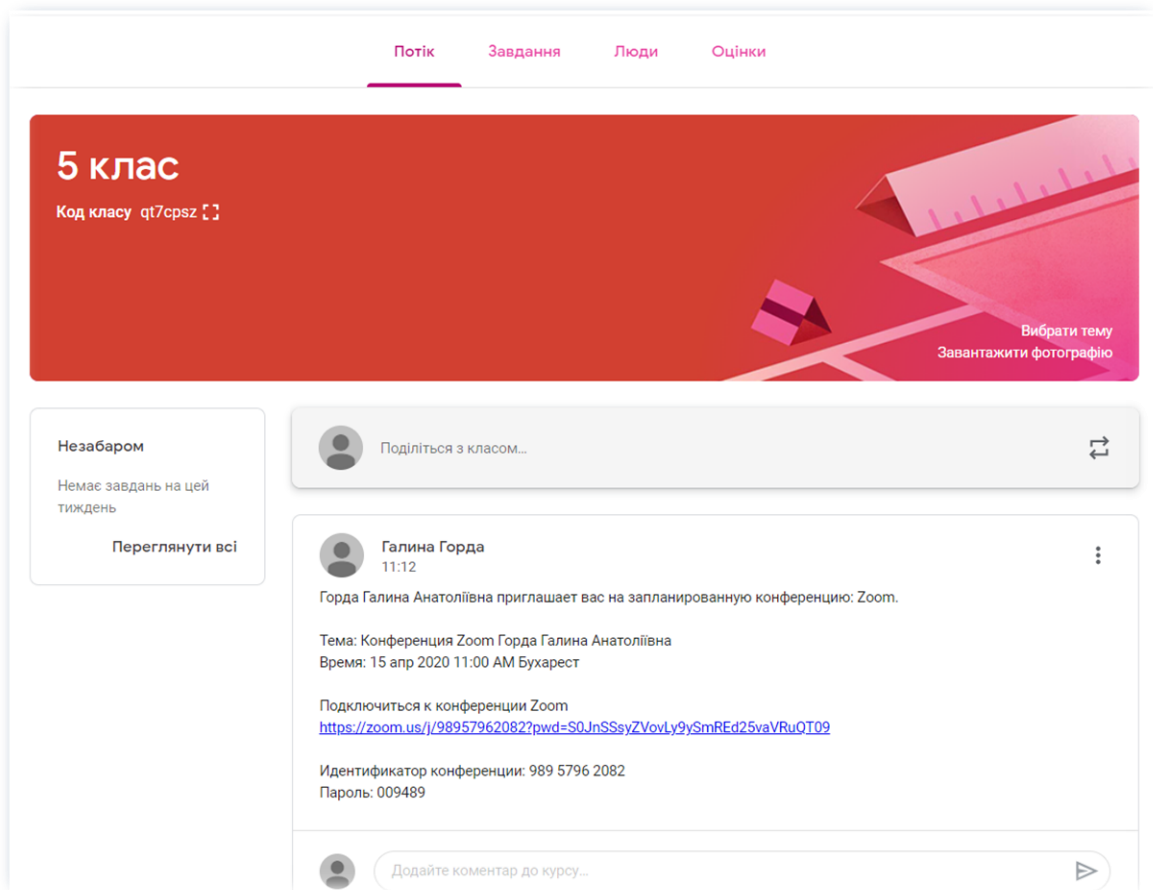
Потік Завдання Люди Оцінки

5 клас
Код класу qt7cpsz

Вибрати тему
Завантажити фотографію

Незабаром
Немає завдань на цей тиждень
Переглянути всі

Поділіться з класом...

Галина Горда
11:12

Горда Галина Анатоліївна приглашает вас на запланированную конференцию: Zoom.

Тема: Конференция Zoom Горда Галина Анатоліївна
Время: 15 апр 2020 11:00 AM Бухарест

Подключиться к конференции Zoom
https://zoom.us/j/98957962082?pwd=S0JnSSsyZVovLy9ySmREd25vaVRuQT09

Идентификатор конференции: 989 5796 2082
Пароль: 009489

Додайте коментар до курсу...